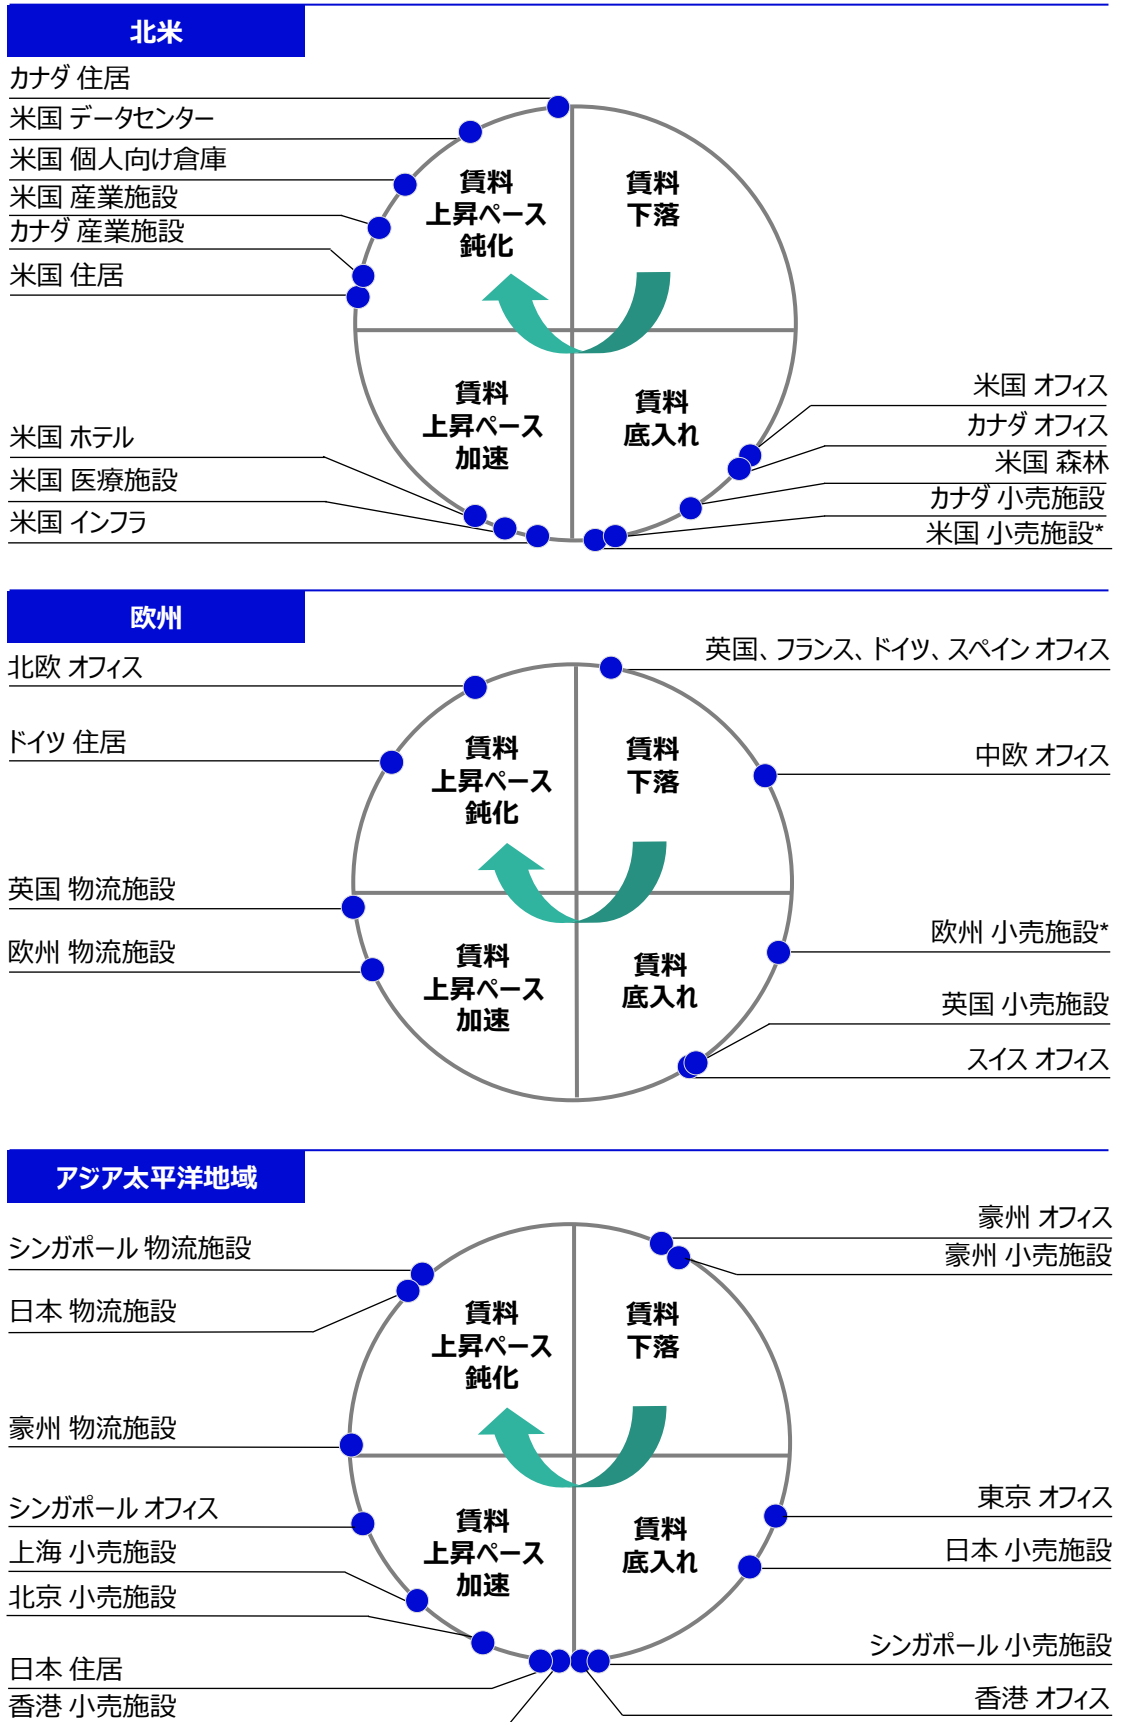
北米

カナダ 住居
米国 データセンター
米国 個人向け倉庫
米国 産業施設
カナダ 産業施設
米国 住居

賃料
上昇ペース
鈍化

賃料
下落

賃料
上昇ペース
加速

賃料
底入れ

米国 オフィス
カナダ オフィス
米国 森林
カナダ 小売施設
米国 小売施設*

米国 ホテル
米国 医療施設
米国 インフラ

欧州

北欧 オフィス
ドイツ 住居
英国 物流施設
欧州 物流施設

英国、フランス、ドイツ、スペイン オフィス
中欧 オフィス
欧州 小売施設*
英国 小売施設
スイス オフィス

賃料
上昇ペース
鈍化

賃料
下落

賃料
上昇ペース
加速

賃料
底入れ

アジア太平洋地域

シンガポール 物流施設
日本 物流施設
豪州 物流施設
シンガポール オフィス
上海 小売施設
北京 小売施設
日本 住居
香港 小売施設

豪州 オフィス
豪州 小売施設
東京 オフィス
日本 小売施設
シンガポール 小売施設
香港 オフィス

賃料
上昇ペース
鈍化

賃料
下落

賃料
上昇ペース
加速

賃料
底入れ